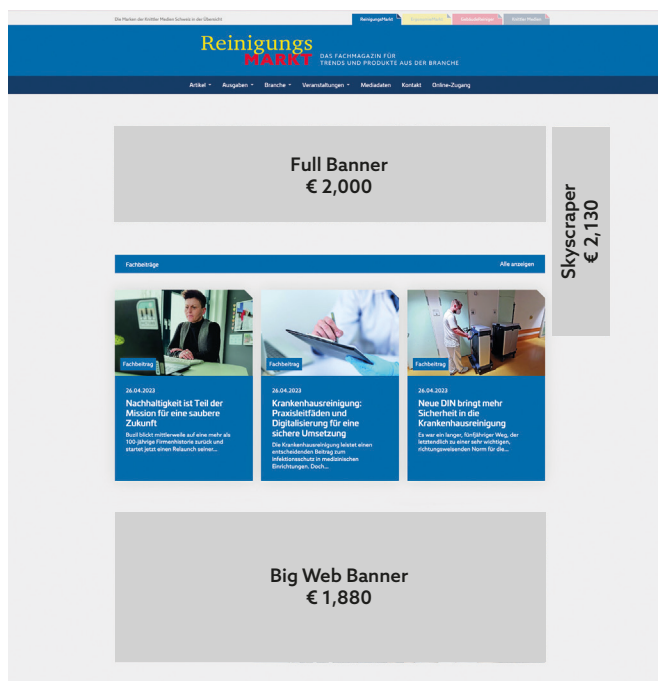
Die Marken der Kröttler Medien Schweiz in der Übersicht

ReinigungsMarkt | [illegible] | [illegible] | Kröttler Medien

Reinigungs MARKT

DAS FACHMAGAZIN FÜR TRENDS UND PRODUKTE AUS DER BRANCHE

Artikel ˅ Ausgaben ˅ Branche ˅ Veranstaltungen ˅ Mediadaten Kontakt Online-Zugang

Full Banner
€ 2,000

Skyscraper
€ 2,130

Fachbeiträge

Alle anzeigen

Fachbeitrag

26.04.2023

Nachhaltigkeit ist Teil der Mission für eine saubere Zukunft

Bucil blickt mittlerweile auf eine mehr als 100-jährige Firmenhistorie zurück und startet jetzt einen Relaunch seiner...

Fachbeitrag

26.04.2023

Krankenhausreinigung: Praxisleitfäden und Digitalisierung für eine sichere Umsetzung

Die Krankenhausreinigung leistet einen entscheidenden Beitrag zum Infektionsschutz in medizinischen Einrichtungen. Doch...

Fachbeitrag

26.04.2023

Neue DIN bringt mehr Sicherheit in die Krankenhausreinigung

Es war ein langer, fünfjähriger Weg, der letztendlich zu einer sehr wichtigen, richtungsweisenden Norm für die...

Big Web Banner
€ 1,880